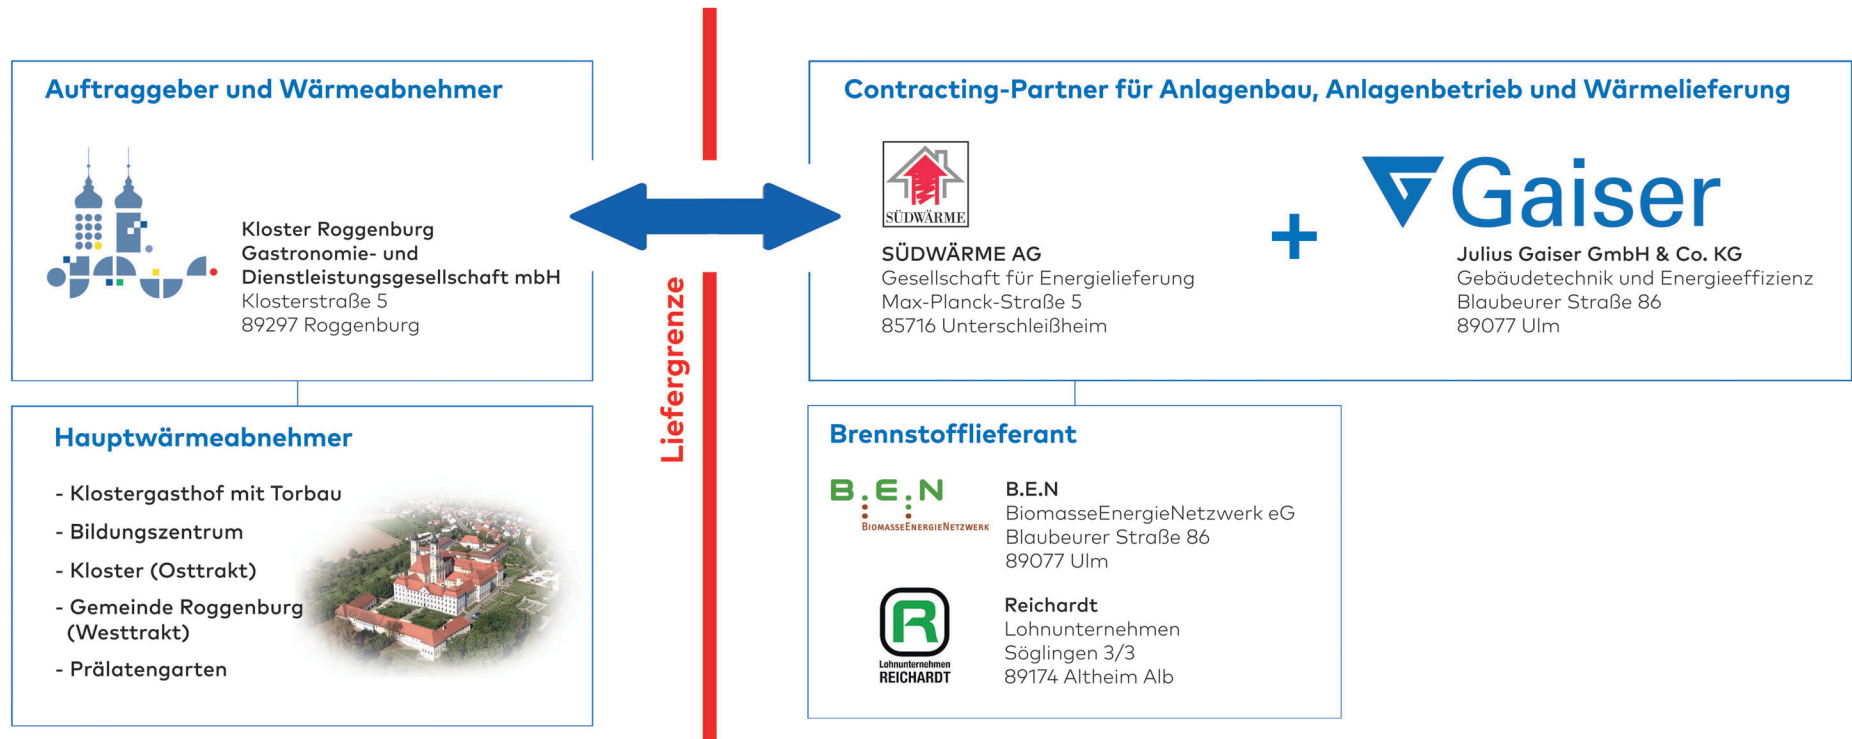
Auftraggeber und Wärmeabnehmer

Kloster Roggenburg
Gastronomie- und Dienstleistungsgesellschaft mbH
Klosterstraße 5
89297 Roggenburg

Liefergrenze

Contracting-Partner für Anlagenbau, Anlagenbetrieb und Wärmelieferung

SÜDWÄRME

SÜDWÄRME AG
Gesellschaft für Energielieferung
Max-Planck-Straße 5
85716 Unterschleißheim

+

Gaiser

Julius Gaiser GmbH & Co. KG
Gebäudetechnik und Energieeffizienz
Blaubeurer Straße 86
89077 Ulm

Hauptwärmeabnehmer

- Klostergasthof mit Torbau
- Bildungszentrum
- Kloster (Osttrakt)
- Gemeinde Roggenburg (Westtrakt)
- Prälatengarten

Brennstofflieferant

B.E.N
BiomasseEnergieNetzwerk

B.E.N
BiomasseEnergieNetzwerk eG
Blaubeurer Straße 86
89077 Ulm

R
Lohnunternehmen
REICHARDT

Reichardt
Lohnunternehmen
Söglingen 3/3
89174 Altheim Alb